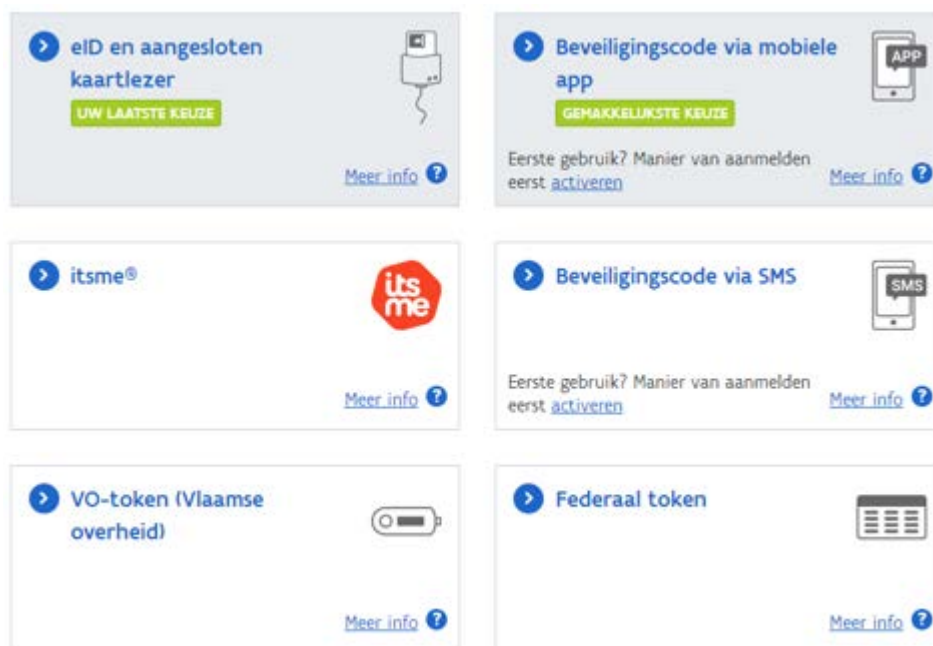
eID en aangesloten kaartlezer

UW LAATSTE KEUZE

Meer info

Beveiligingscode via mobiele app

APP

GEMAKKELIJKSTE KEUZE

Eerste gebruik? Manier van aanmelden eerst activeren

Meer info

itsme®

its me

Meer info

Beveiligingscode via SMS

SMS

Eerste gebruik? Manier van aanmelden eerst activeren

Meer info

VO-token (Vlaamse overheid)

Meer info

Federaal token

Meer info